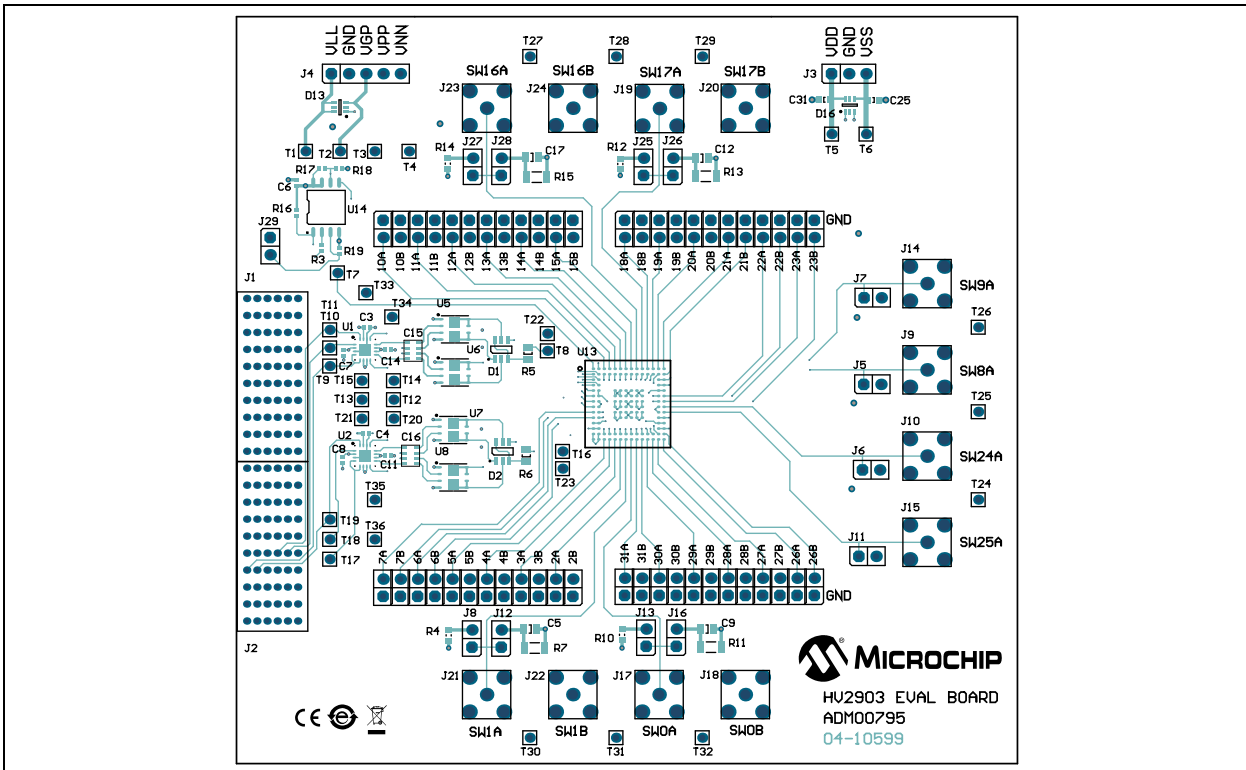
VLL GND VGP VPP VNN
J4
D13
T1 T2 T3
T4
R17 R18
C6
R16 U14
J29
R3 R19
T7
J1
T33
T34
T11
T10
U1 C3
C7
C15
C14
U5
U6
T22
T8
D1 R5
T9 T15 T14
T13 T12
T21 T20
U7
U2 C4
C8 C11 C16
U8
D2 R6
T16
T23
T35
T19
T36
T18
T17
J2
T27 T28 T29
SW16A SW16B SW17A SW17B
J23 J24 J19 J20
R14 J27 J28 C17
R15
R12 J25 J26 C12
R13
VDD GND VSS
J3
C31 C25
D16
T5 T6
GND
10A 10B 11A 11B 12A 12B 13A 13B 14A 14B 15A 15B
18A 18B 19A 19B 20A 20B 21A 21B 22A 22B 23A 23B
U13
J14
J7 SW9A
T26
J9
J5 SW8A
T25
J10
J6 SW24A
T24
J15
J11 SW25A
7A 7B 6A 6B 5A 5B 4A 4B 3A 3B 2A 2B
31A 31B 30A 30B 29A 29B 28A 28B 27A 27B 26A 26B
GND
J8 J12 C5
R4 R7
J13 J16 C9
R10 R11
J21 J22 J17 J18
SW1A SW1B SW0A SW0B
T30 T31 T32
MICROCHIP
HV2903 EVAL BOARD
ADM00795
04-10599
CE